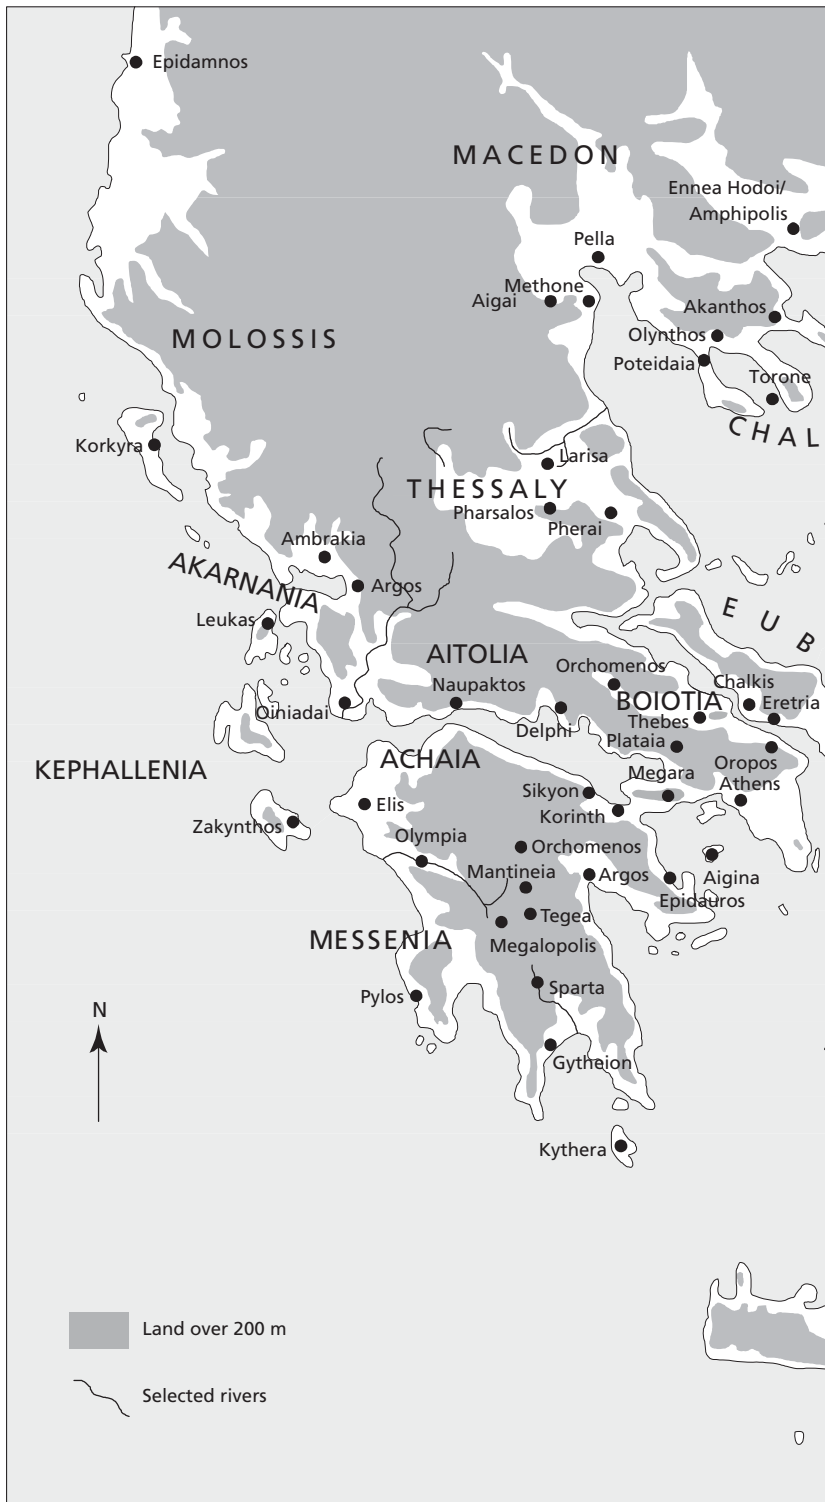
Epidamnos

MACEDON

Ennea Hodoi/ Amphipolis

Pella

Methone

Aigai

Akanthos

Olynthos

Poteidaia

Torone

MOLOSSIS

CHAL

Korkyra

Larisa

THESSALY

Pharsalos

Pherai

Ambrakia

AKARNANIA

Argos

Leukas

EUB

AITOLIA

Orchomenos

Chalkis

Naupaktos

BOIOTIA

Eretria

Oiniadai

Thebes

Delphi

Plataia

KEPHALLENIA

ACHAIA

Oropos

Megara

Sikyon

Athens

Elis

Korinth

Zakynthos

Olympia

Orchomenos

Aigina

Mantineia

Argos

Epidauros

Tegea

MESSENIA

Megalopolis

Sparta

N

Pylos

Gytheion

Kythera

Land over 200 m

Selected rivers